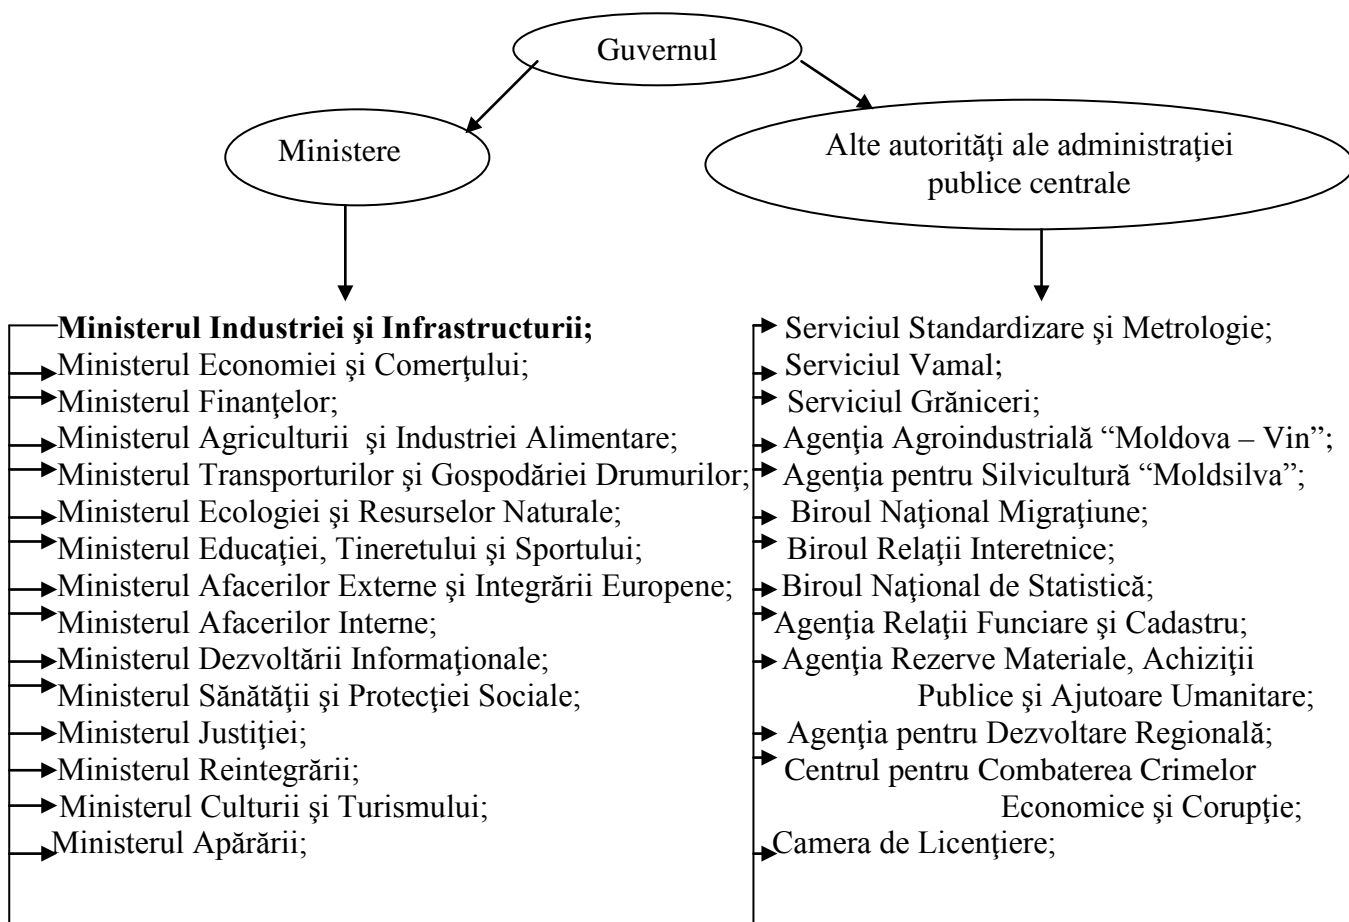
Guvernul

Ministere

Alte autorităţi ale administraţiei publice centrale

**Ministerul Industriei şi Infrastructurii;**
Ministerul Economiei şi Comerţului;
Ministerul Finanţelor;
Ministerul Agriculturii şi Industriei Alimentare;
Ministerul Transporturilor şi Gospodăriei Drumurilor;
Ministerul Ecologiei şi Resurselor Naturale;
Ministerul Educaţiei, Tineretului şi Sportului;
Ministerul Afacerilor Externe şi Integrării Europene;
Ministerul Afacerilor Interne;
Ministerul Dezvoltării Informaţionale;
Ministerul Sănătăţii şi Protecţiei Sociale;
Ministerul Justiţiei;
Ministerul Reintegrării;
Ministerul Culturii şi Turismului;
Ministerul Apărării;

Serviciul Standardizare şi Metrologie;
Serviciul Vamal;
Serviciul Grăniceri;
Agenţia Agroindustrială "Moldova – Vin";
Agenţia pentru Silvicultură "Moldsilva";
Biroul Naţional Migraţiune;
Biroul Relaţii Interetnice;
Biroul Naţional de Statistică;
Agenţia Relaţii Funciare şi Cadastru;
Agenţia Rezerve Materiale, Achiziţii Publice şi Ajutoare Umanitare;
Agenţia pentru Dezvoltare Regională;
Centrul pentru Combaterea Crimelor Economice şi Corupţie;
Camera de Licenţiere;